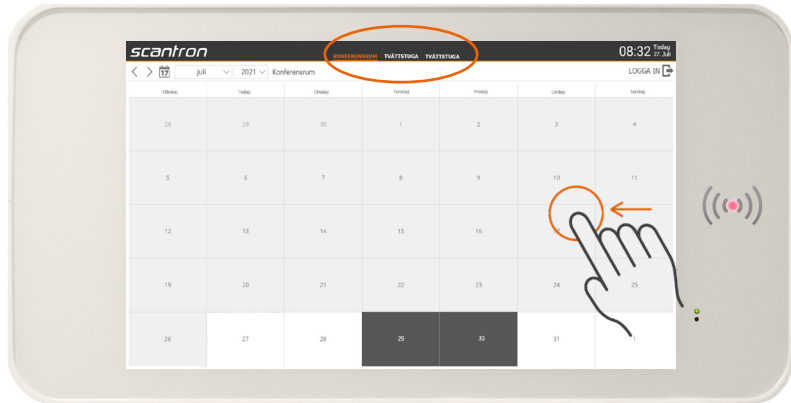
scantron

KONFERENSRUM TVÄTTSTUGA TVÄTTSTUGA

08:32 Tisdag 27 Juli

juli 2021 Konferensrum

LOGGA IN

| Måndag | Tisdag | Onsdag | Torsdag | Fredag | Lördag | Söndag |
|---|---|---|---|---|---|---|
| 28 | 29 | 30 | 1 | 2 | 3 | 4 |
| 5 | 6 | 7 | 8 | 9 | 10 | 11 |
| 12 | 13 | 14 | 15 | 16 | | |
| 19 | 20 | 21 | 22 | 23 | 24 | 25 |
| 26 | 27 | 28 | 29 | 30 | 31 | 1 |